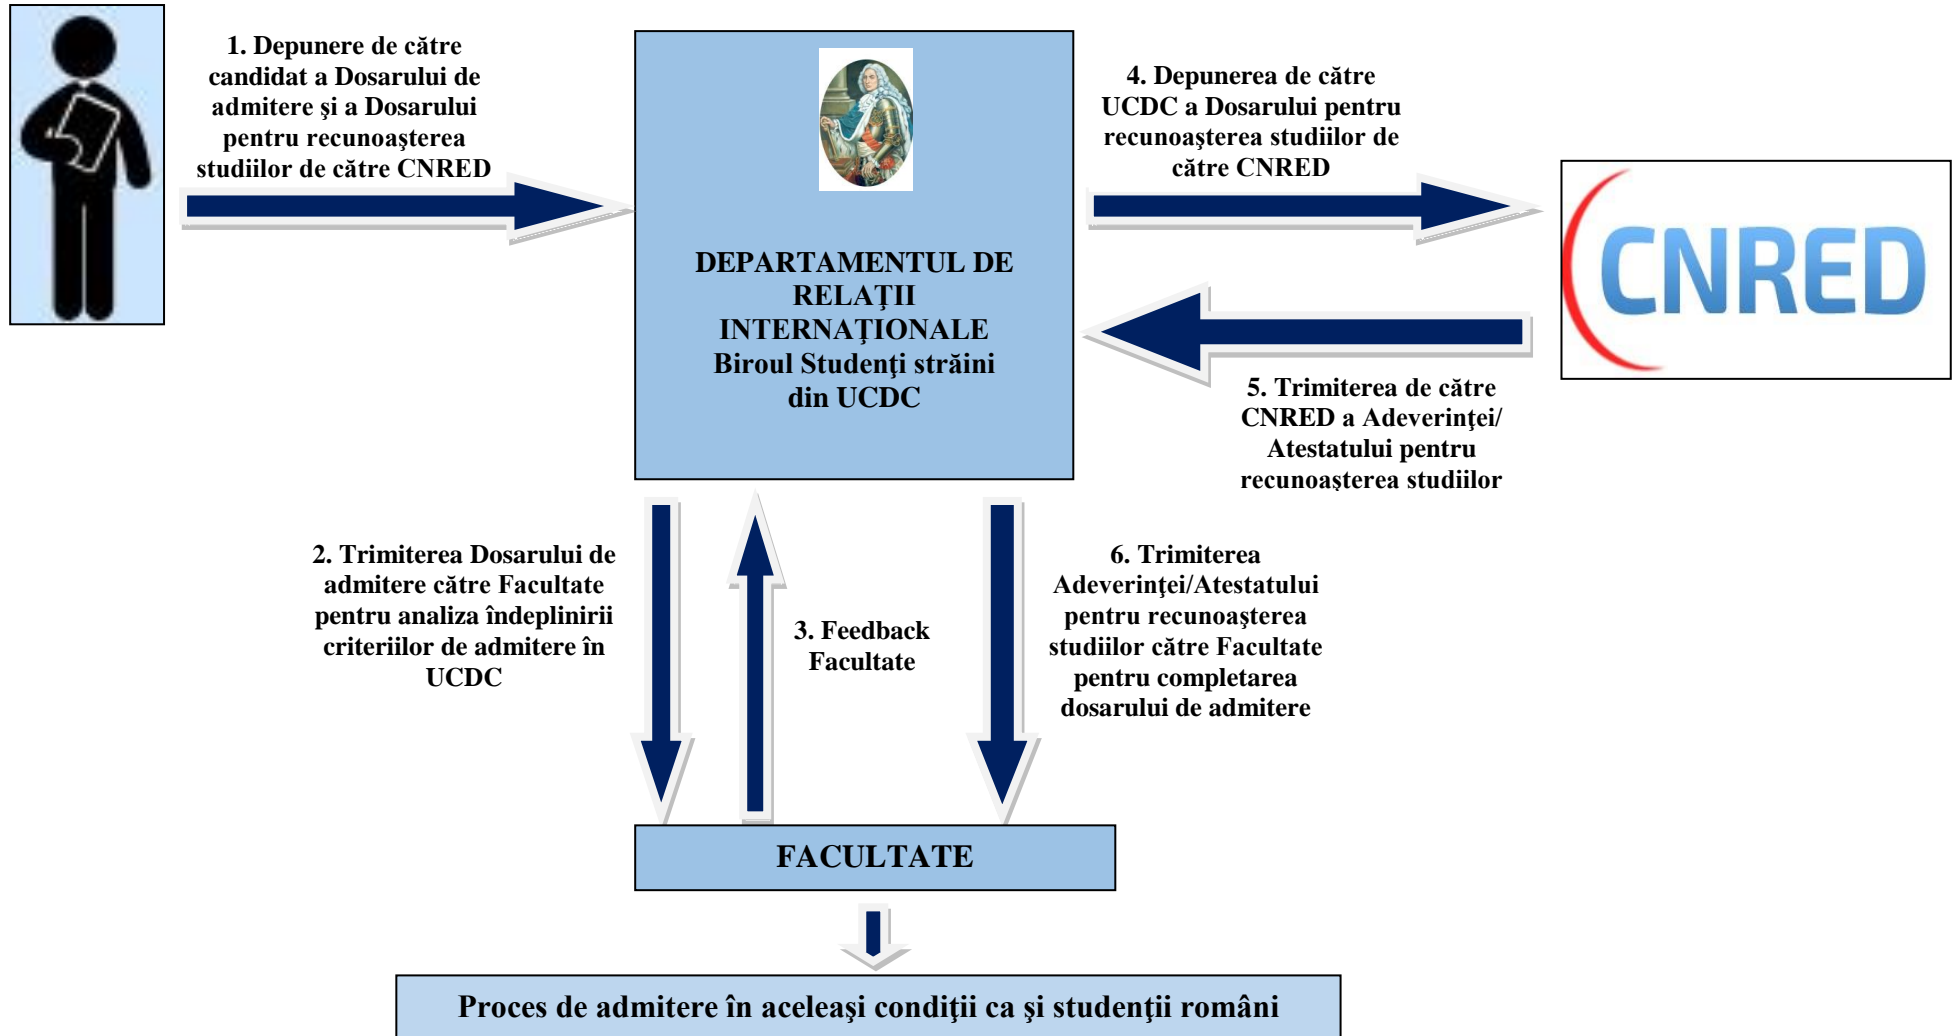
1. Depunere de către candidat a Dosarului de admitere şi a Dosarului pentru recunoaşterea studiilor de către CNRED

DEPARTAMENTUL DE RELAŢII INTERNAŢIONALE Biroul Studenţi străini din UCDC

4. Depunerea de către UCDC a Dosarului pentru recunoaşterea studiilor de către CNRED

CNRED

5. Trimiterea de către CNRED a Adeverinţei/ Atestatului pentru recunoaşterea studiilor

2. Trimiterea Dosarului de admitere către Facultate pentru analiza îndeplinirii criteriilor de admitere în UCDC

3. Feedback Facultate

6. Trimiterea Adeverinţei/Atestatului pentru recunoaşterea studiilor către Facultate pentru completarea dosarului de admitere

FACULTATE

Proces de admitere în aceleaşi condiţii ca şi studenţii români